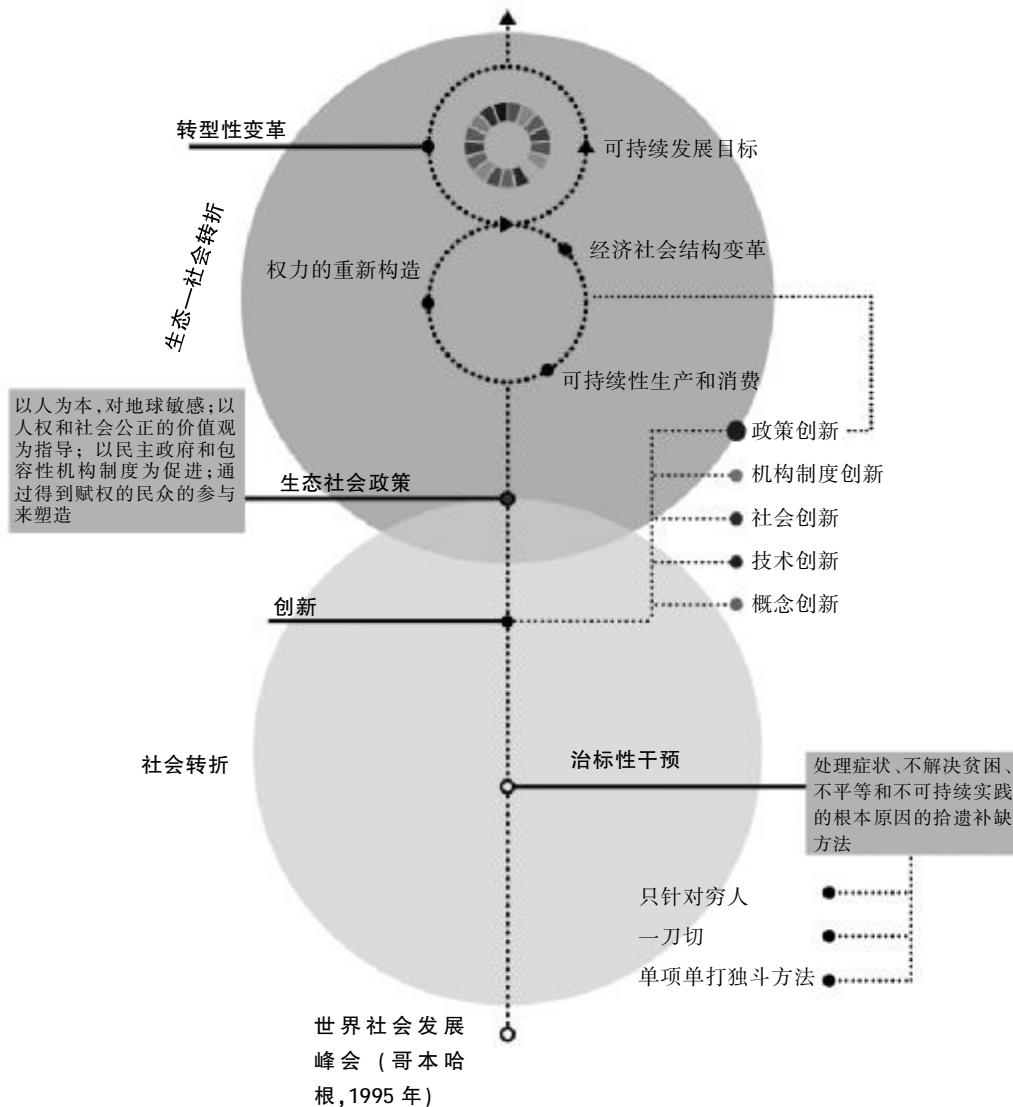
转型性变革

可持续发展目标

生态—社会转折

权力的重新构造

经济社会结构变革

可持续性生产和消费

以人为本，对地球敏感；以人权和社会公正的价值观为指导；以民主政府和包容性机构制度为促进；通过得到赋权的民众的参与来塑造

生态社会政策

政策创新

机构制度创新

社会创新

技术创新

概念创新

创新

社会转折

治标性干预

处理症状、不解决贫困、不平等和不可持续实践的根本原因的拾遗补缺方法

只针对穷人

一刀切

单项单打独斗方法

世界社会发展峰会（哥本哈根，1995 年）